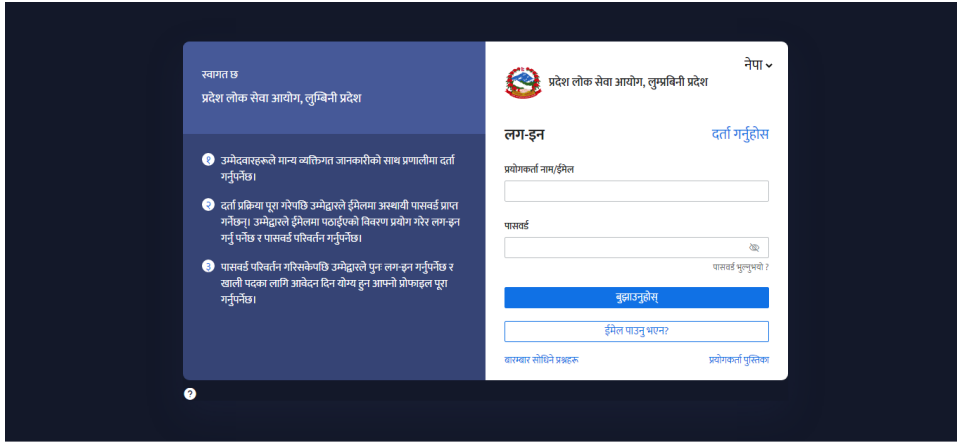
स्वागत छ
प्रदेश लोक सेवा आयोग, लुम्बिनी प्रदेश

१ उम्मेदवारहरूले मान्य व्यक्तिगत जानकारीको साथ प्रणालीमा दर्ता गर्नुपर्नेछ।

२ दर्ता प्रक्रिया पूरा गरेपछि उम्मेद्वारले ईमेलमा अस्थायी पासवर्ड प्राप्त गर्नेछन्। उम्मेद्वारले ईमेलमा पठाईएको विवरण प्रयोग गरेर लग-इन गर्नु पर्नेछ र पासवर्ड परिवर्तन गर्नुपर्नेछ।

३ पासवर्ड परिवर्तन गरिसकेपछि उम्मेद्वारले पुनः लग-इन गर्नुपर्नेछ र खाली पदका लागि आवेदन दिन योग्य हुन आफ्नो प्रोफाइल पूरा गर्नुपर्नेछ।

नेपा

प्रदेश लोक सेवा आयोग, लुम्बिनी प्रदेश

लग-इन
दर्ता गर्नुहोस

प्रयोगकर्ता नाम/ईमेल

पासवर्ड

पासवर्ड भुल्नुभयो ?

बुझाउनुहोस्

ईमेल पाउनु भएन?

बारम्बार सोधिने प्रश्नहरु
प्रयोगकर्ता पुस्तिका

?